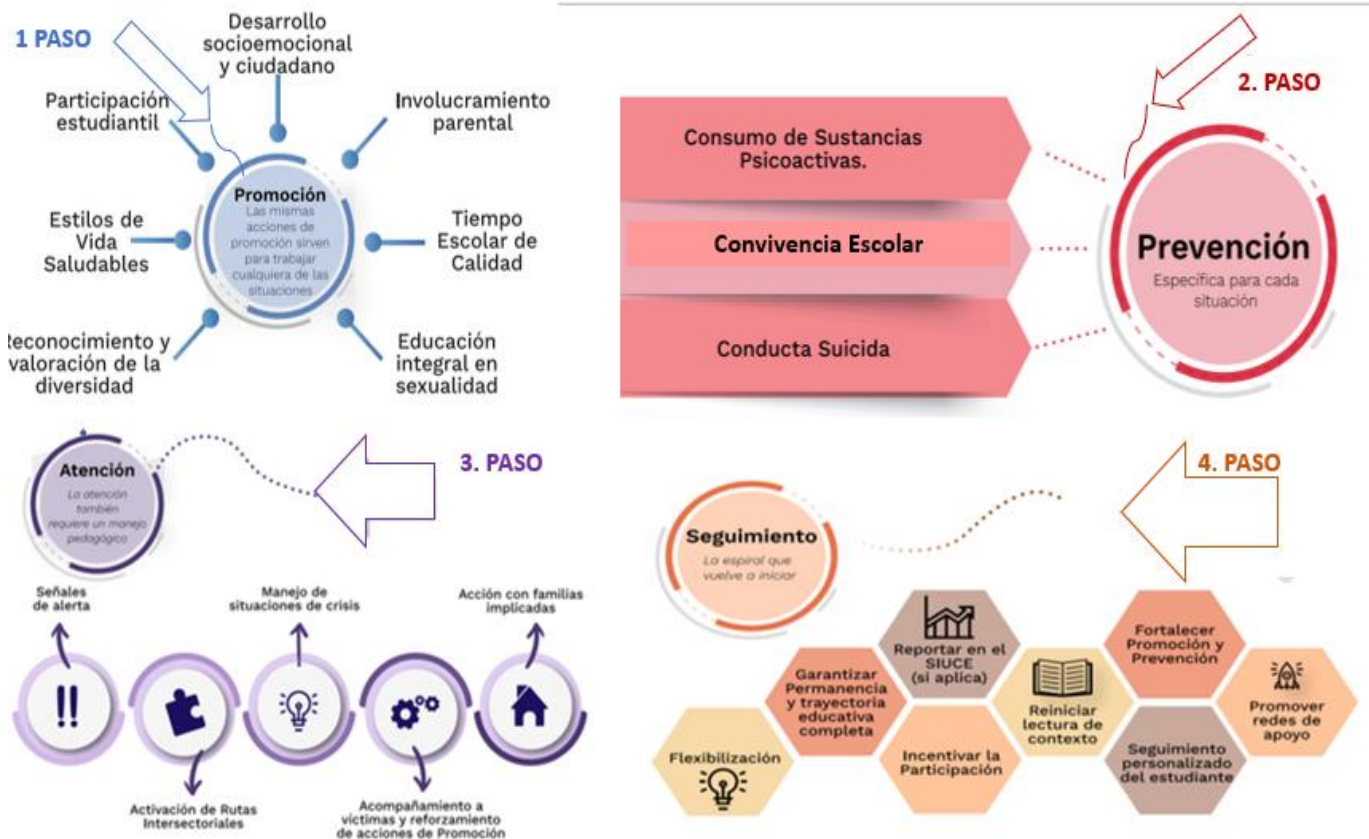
1 PASO

Desarrollo socioemocional y ciudadano

Participación estudiantil

Involucramiento parental

Promoción
Las mismas acciones de promoción sirven para trabajar cualquiera de las situaciones

Estilos de Vida Saludables

Tiempo Escolar de Calidad

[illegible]econocimiento y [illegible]aloración de la diversidad

Educación integral en sexualidad

2. PASO

Consumo de Sustancias Psicoactivas.

Convivencia Escolar

Conducta Suicida

Prevención
Especifica para cada situación

3. PASO

Atención
La atención también requiere un manejo pedagógico

Señales de alerta

Manejo de situaciones de crisis

Acción con familias implicadas

!!

Activación de Rutas Intersectoriales

Acompañamiento a víctimas y reforzamiento de acciones de Promoción

4. PASO

Seguimiento
La espiral que vuelve a iniciar

Reportar en el SIUCE (si aplica)

Fortalecer Promoción y Prevención

Garantizar Permanencia y trayectoria educativa completa

Reiniciar lectura de contexto

Promover redes de apoyo

Flexibilización

Incentivar la Participación

Seguimiento personalizado del estudiante